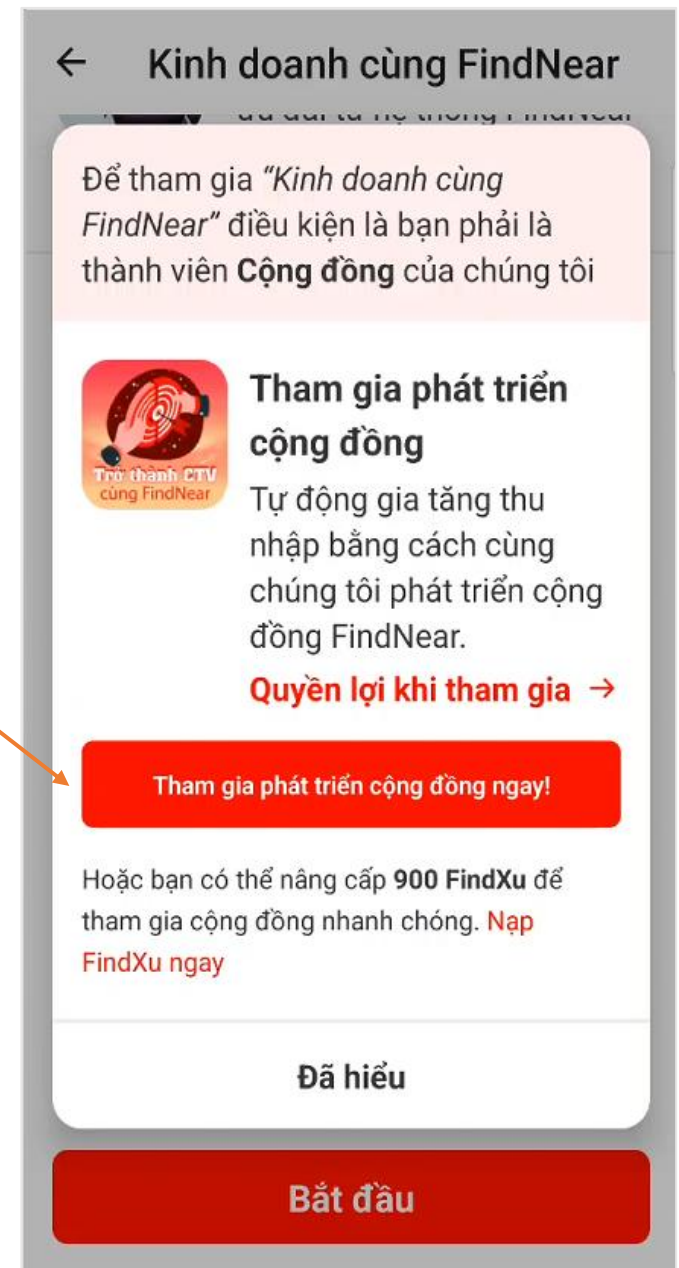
← Kinh doanh cùng FindNear

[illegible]

Để tham gia "Kinh doanh cùng FindNear" điều kiện là bạn phải là thành viên **Cộng đồng** của chúng tôi

Trở thành CTV cùng FindNear

Tham gia phát triển cộng đồng

Tự động gia tăng thu nhập bằng cách cùng chúng tôi phát triển cộng đồng FindNear.

Quyền lợi khi tham gia →

Tham gia phát triển cộng đồng ngay!

Hoặc bạn có thể nâng cấp **900 FindXu** để tham gia cộng đồng nhanh chóng. Nạp FindXu ngay

Đã hiểu

Bắt đầu